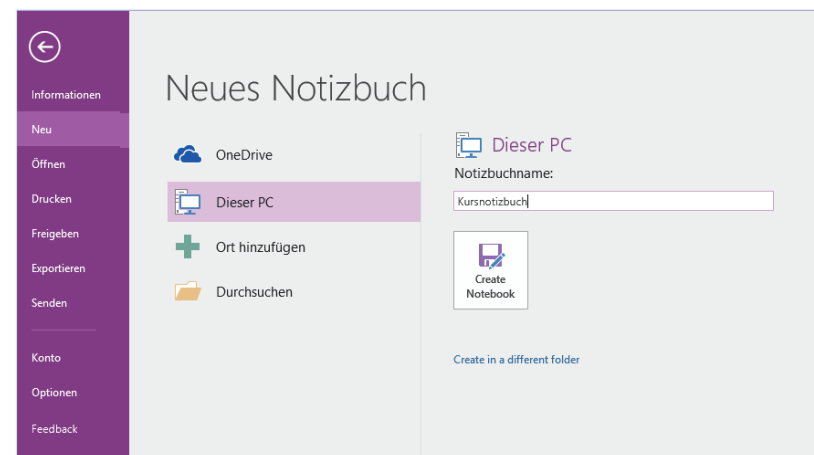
Informationen
Neu
Öffnen
Drucken
Freigeben
Exportieren
Senden
Konto
Optionen
Feedback

Neues Notizbuch

OneDrive
Dieser PC
Ort hinzufügen
Durchsuchen

Dieser PC
Notizbuchname:
Kursnotizbuch
Create Notebook

Create in a different folder